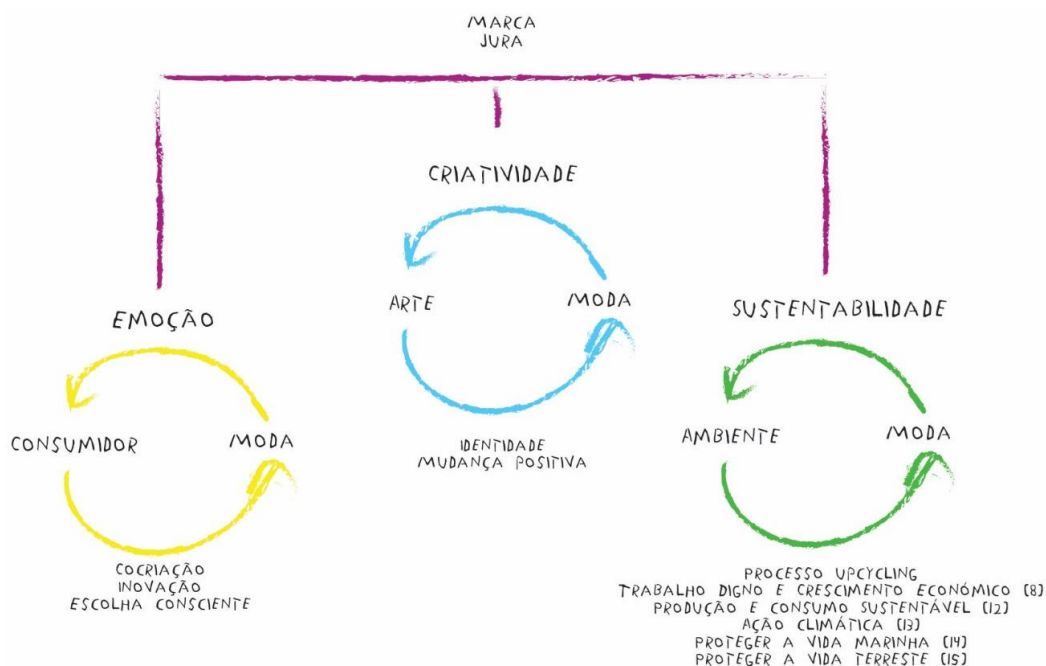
MARCA
JURA

CRIATIVIDADE

ARTE

MODA

IDENTIDADE
MUDANÇA POSITIVA

EMOÇÃO

CONSUMIDOR

MODA

COCRIAÇÃO
INOVAÇÃO
ESCOLHA CONSCIENTE

SUSTENTABILIDADE

AMBIENTE

MODA

PROCESSO UPCYCLING
TRABALHO DIGNO E CRESCIMENTO ECONÓMICO (8)
PRODUÇÃO E CONSUMO SUSTENTÁVEL (12)
AÇÃO CLIMÁTICA (13)
PROTEGER A VIDA MARINHA (14)
PROTEGER A VIDA TERRESTE (15)